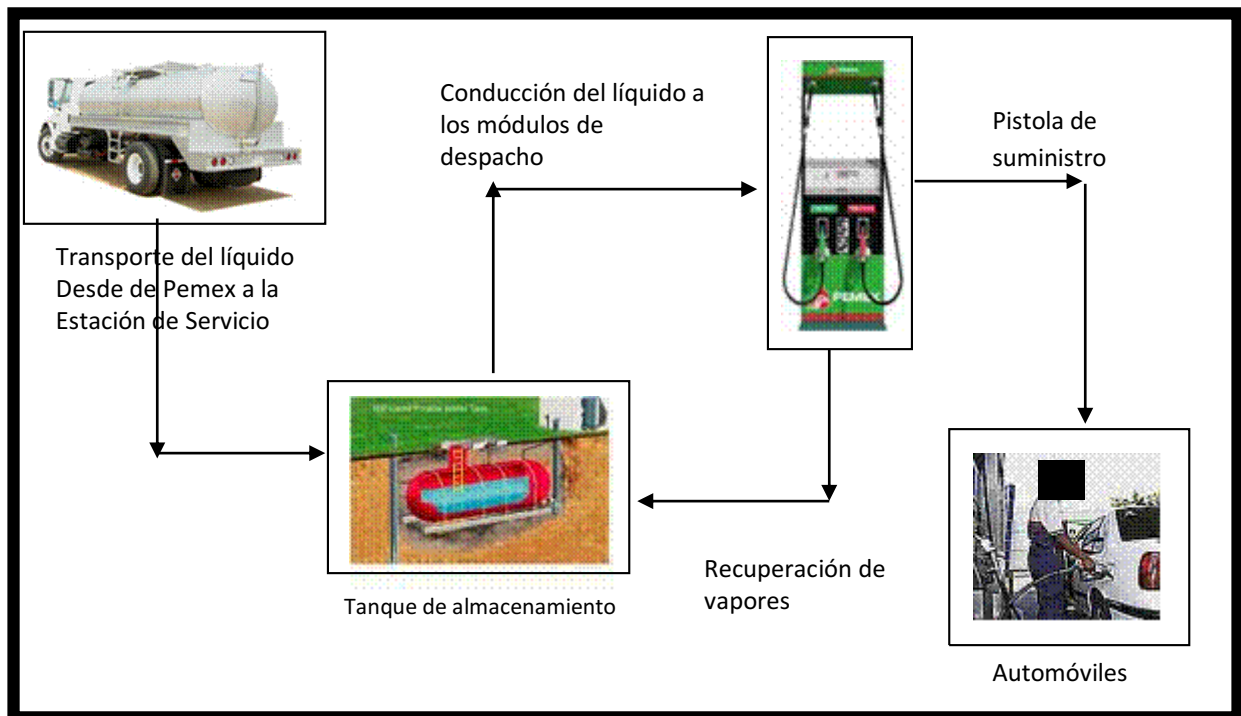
Conducción del líquido a los módulos de despacho

Pistola de suministro

Transporte del líquido Desde de Pemex a la Estación de Servicio

Recuperación de vapores

Tanque de almacenamiento

Automóviles